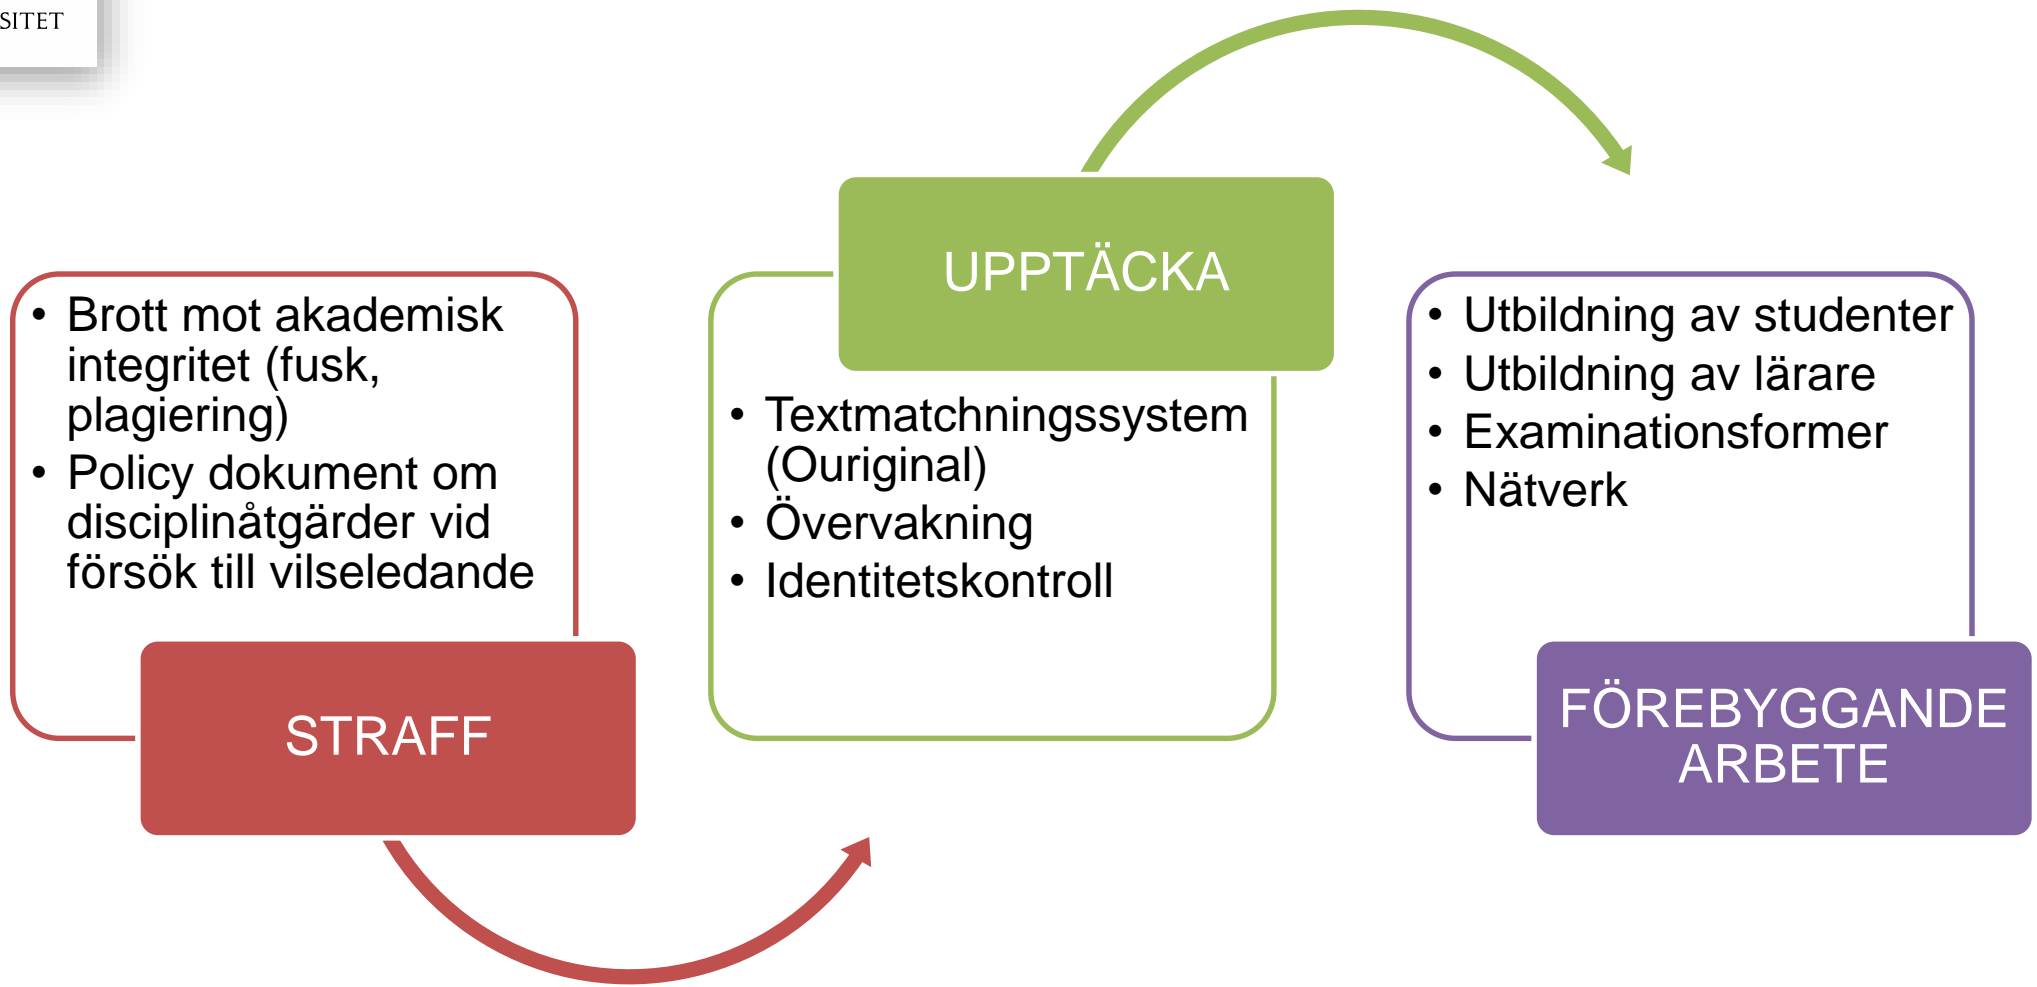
SITET

• Brott mot akademisk integritet (fusk, plagiering)
• Policy dokument om disciplinåtgärder vid försök till vilseledande

STRAFF

UPPTÄCKA

• Textmatchningssystem (Ouriginal)
• Övervakning
• Identitetskontroll

• Utbildning av studenter
• Utbildning av lärare
• Examinationsformer
• Nätverk

FÖREBYGGANDE ARBETE